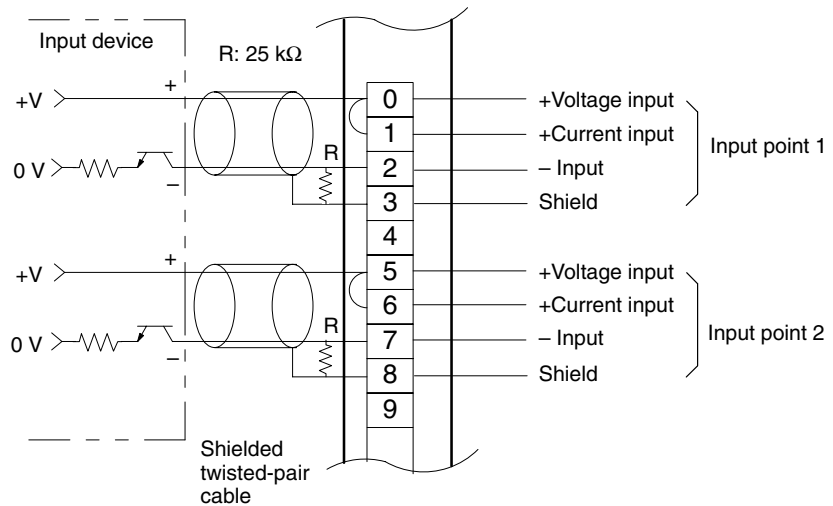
Input device

R: 25 k$\Omega$

+V

+

0 V

R

–

0

1

2

3

4

+Voltage input

+Current input

– Input

Shield

Input point 1

+V

+

0 V

R

–

5

6

7

8

9

+Voltage input

+Current input

– Input

Shield

Input point 2

Shielded twisted-pair cable